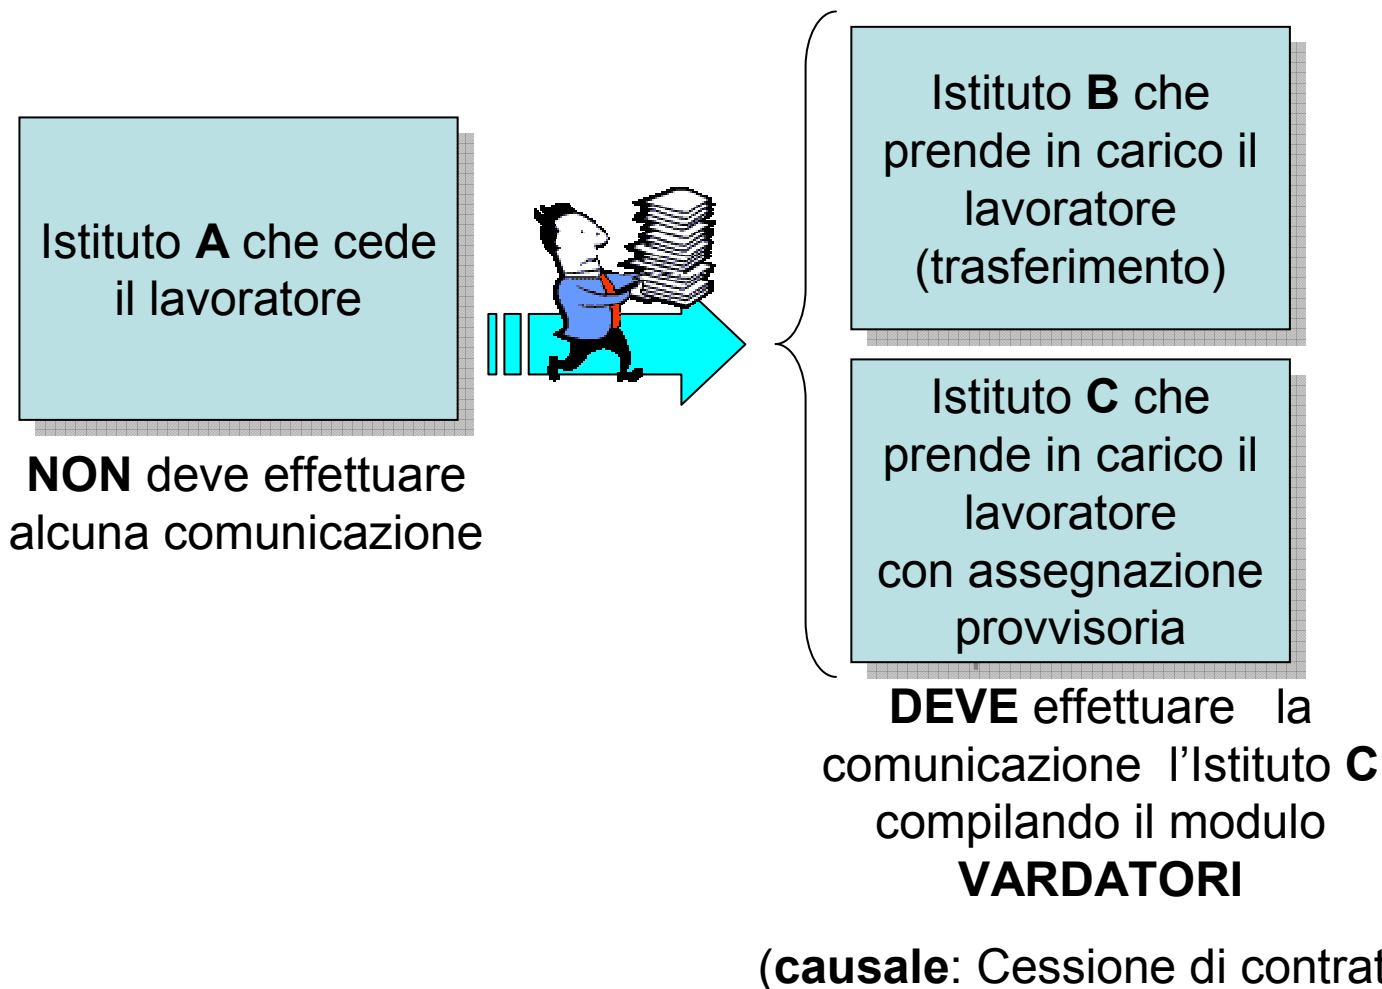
Istituto **A** che cede il lavoratore

**NON** deve effettuare alcuna comunicazione

Istituto **B** che prende in carico il lavoratore (trasferimento)

Istituto **C** che prende in carico il lavoratore con assegnazione provvisoria

**DEVE** effettuare la comunicazione l'Istituto **C** compilando il modulo **VARDATORI**

(**causale**: Cessione di contrat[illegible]